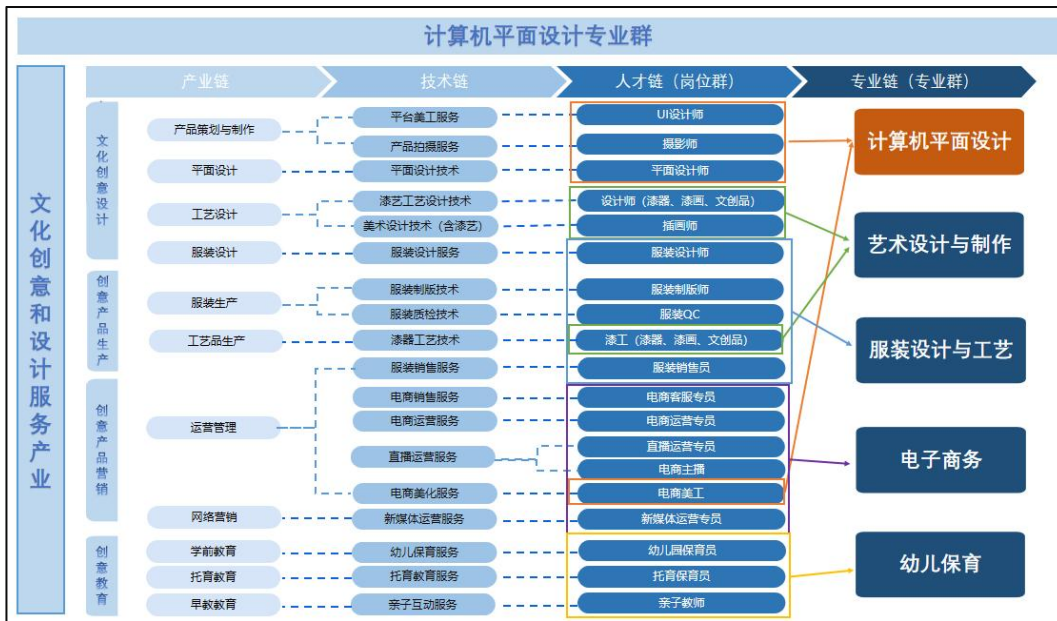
计算机平面设计专业群

文化创意和设计服务产业

产业链
技术链
人才链（岗位群）
专业链（专业群）

文化创意设计

产品策划与制作
平台美工服务
UI设计师
产品拍摄服务
摄影师
平面设计
平面设计技术
平面设计师
工艺设计
漆艺工艺设计技术
设计师（漆器、漆画、文创品）
美术设计技术（含漆艺）
插画师
服装设计
服装设计服务
服装设计师

创意产品生产

服装生产
服装制版技术
服装制版师
服装质检技术
服装QC
工艺品生产
漆器工艺技术
漆工（漆器、漆画、文创品）

创意产品营销

运营管理
服装销售服务
服装销售员
电商销售服务
电商客服专员
电商运营服务
电商运营专员
直播运营服务
直播运营专员
电商主播
电商美化服务
电商美工
网络营销
新媒体运营服务
新媒体运营专员

创意教育

学前教育
幼儿保育服务
幼儿园保育员
托育教育
托育教育服务
托育保育员
早教教育
亲子互动服务
亲子教师

计算机平面设计
艺术设计与制作
服装设计与工艺
电子商务
幼儿保育